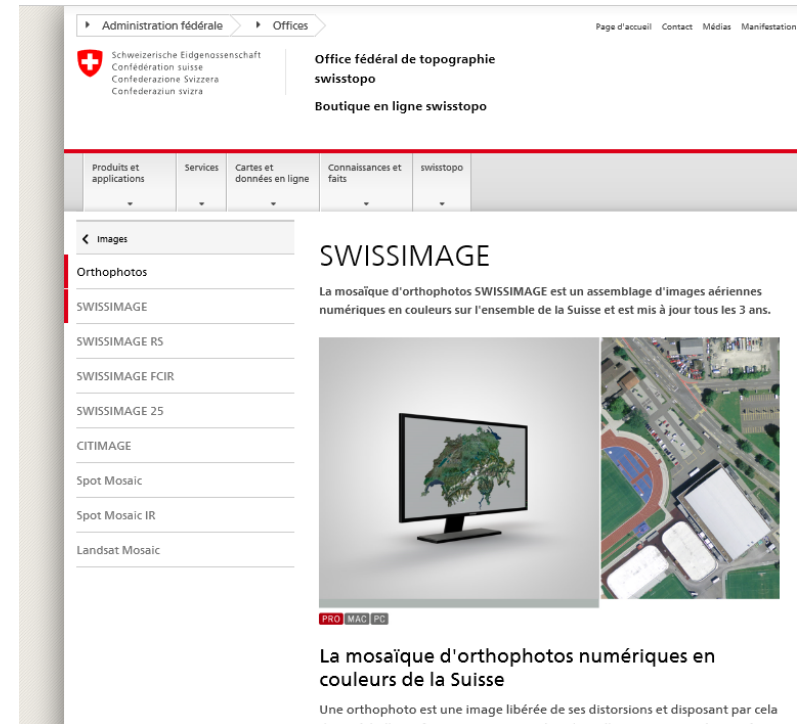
Administration fédérale
Offices

Page d'accueil Contact Médias Manifestation

Schweizerische Eidgenossenschaft
Confédération suisse
Confederazione Svizzera
Confederaziun svizra

Office fédéral de topographie swisstopo

Boutique en ligne swisstopo

Produits et applications
Services
Cartes et données en ligne
Connaissances et faits
swisstopo

Images
Orthophotos
SWISSIMAGE
SWISSIMAGE RS
SWISSIMAGE FCIR
SWISSIMAGE 25
CITIMAGE
Spot Mosaic
Spot Mosaic IR
Landsat Mosaic

SWISSIMAGE

La mosaïque d'orthophotos SWISSIMAGE est un assemblage d'images aériennes numériques en couleurs sur l'ensemble de la Suisse et est mis à jour tous les 3 ans.

PRO MAC PC

La mosaïque d'orthophotos numériques en couleurs de la Suisse

Une orthophoto est une image libérée de ses distorsions et disposant par cela